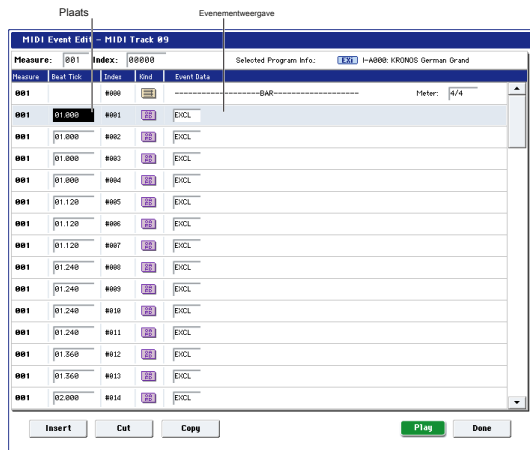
Plaats

Evenementweergave

MIDI Event Edit – MIDI Track 09

Measure: 001 Index: 00000 Selected Program Info: EXi I-A000: KRONOS German Grand

| Measure | Beat Tick | Index | Kind | Event Data |
|---|---|---|---|---|
| 001 | | #000 | | ----------------------BAR---------------------- Meter: 4/4 |
| 001 | 01.000 | #001 | | EXCL |
| 001 | 01.000 | #002 | | EXCL |
| 001 | 01.000 | #003 | | EXCL |
| 001 | 01.000 | #004 | | EXCL |
| 001 | 01.120 | #005 | | EXCL |
| 001 | 01.120 | #006 | | EXCL |
| 001 | 01.120 | #007 | | EXCL |
| 001 | 01.240 | #008 | | EXCL |
| 001 | 01.240 | #009 | | EXCL |
| 001 | 01.240 | #010 | | EXCL |
| 001 | 01.240 | #011 | | EXCL |
| 001 | 01.360 | #012 | | EXCL |
| 001 | 01.360 | #013 | | EXCL |
| 001 | 02.000 | #014 | | EXCL |

Insert Cut Copy Play Done